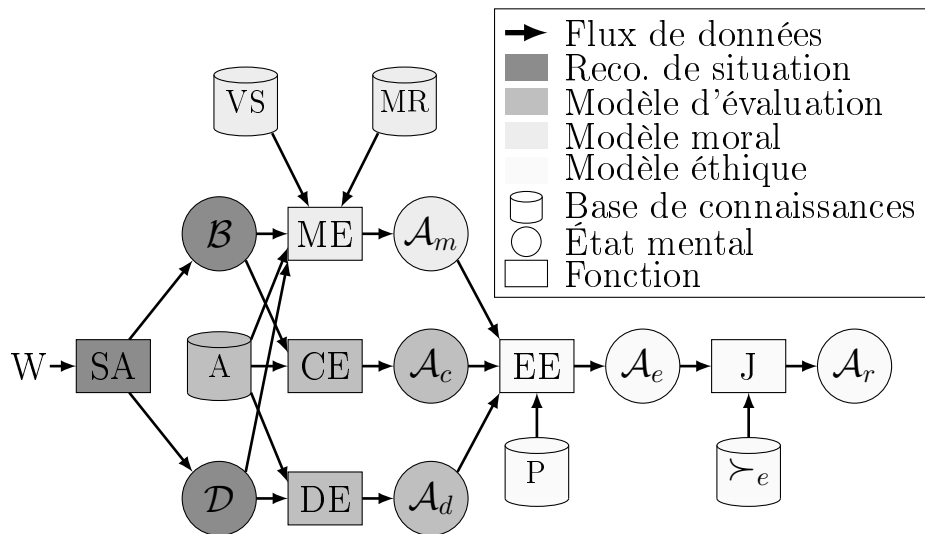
Flux de données
Reco. de situation
Modèle d'évaluation
Modèle moral
Modèle éthique
Base de connaissances
État mental
Fonction

VS
MR
$\mathcal{B}$
ME
$\mathcal{A}_m$
W
SA
A
CE
$\mathcal{A}_c$
EE
$\mathcal{A}_e$
J
$\mathcal{A}_r$
P
$\succ_e$
$\mathcal{D}$
DE
$\mathcal{A}_d$